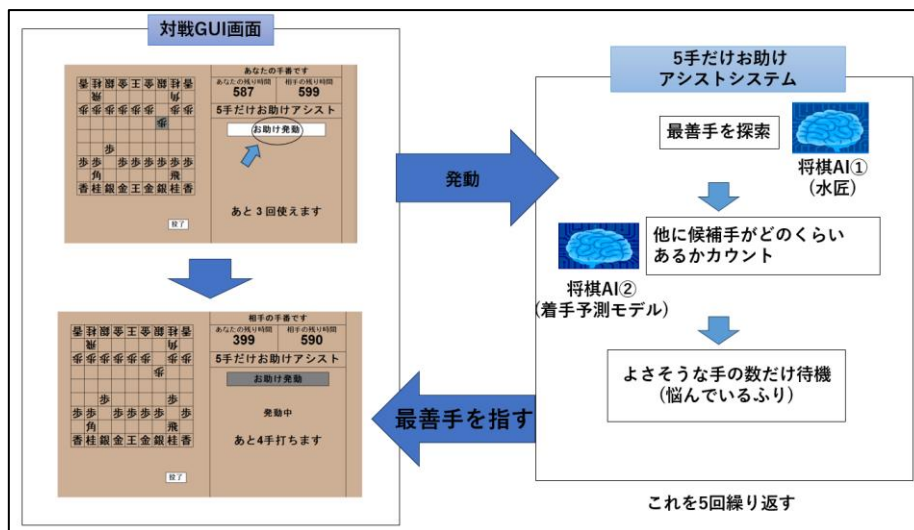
対戦GUI画面

あなたの手番です
あなたの残り時間 587
相手の残り時間 599
5手だけお助けアシスト
お助け発動
あと3回使えます
投了

相手の手番です
あなたの残り時間 399
相手の残り時間 590
5手だけお助けアシスト
お助け発動
発動中
あと4手打ちます
投了

発動

5手だけお助け
アシストシステム

最善手を探索

将棋AI①
(水匠)

他に候補手がどのくらい
あるかカウント

将棋AI②
(着手予測モデル)

よさそうな手の数だけ待機
(悩んでいるふり)

最善手を指す

これを5回繰り返す